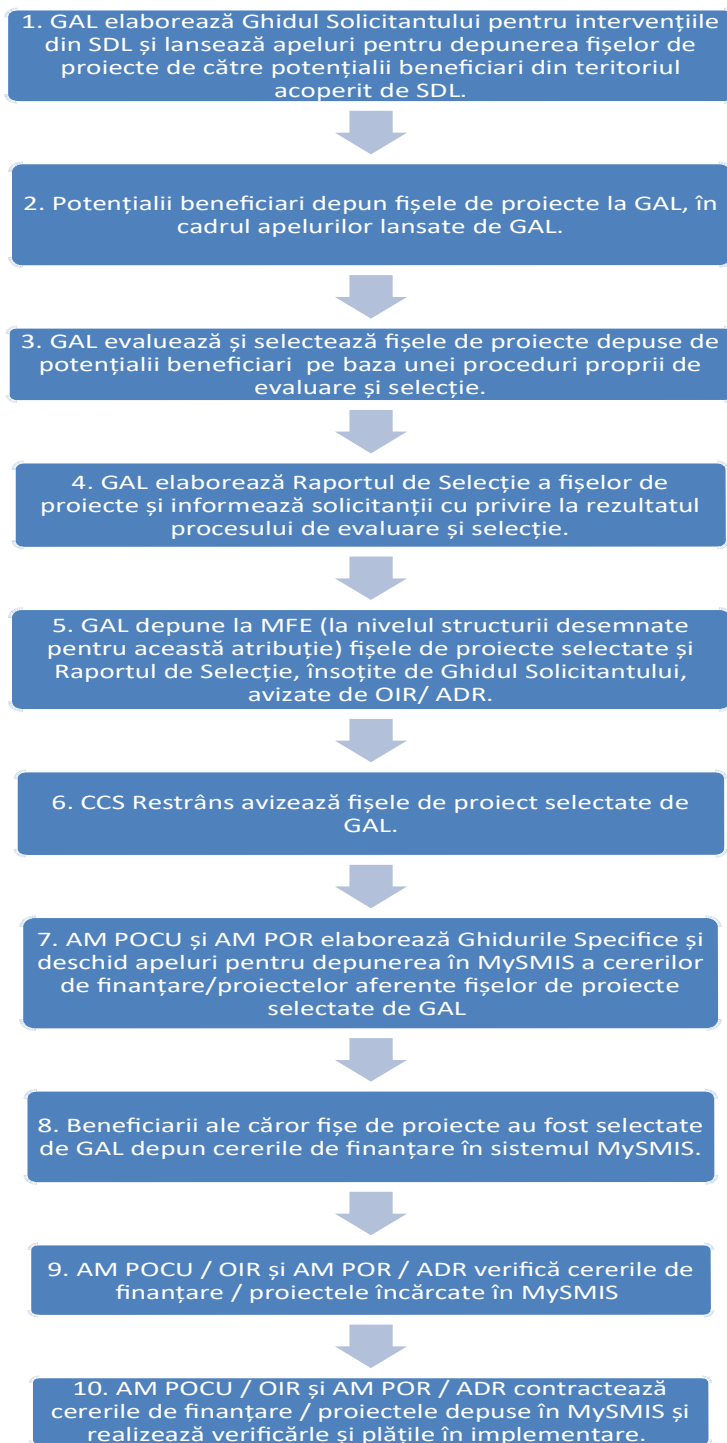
1. GAL elaborează Ghidul Solicitantului pentru intervențiile din SDL și lansează apeluri pentru depunerea fișelor de proiecte de către potențialii beneficiari din teritoriul acoperit de SDL.

2. Potențialii beneficiari depun fișele de proiecte la GAL, în cadrul apelurilor lansate de GAL.

3. GAL evaluează și selectează fișele de proiecte depuse de potențialii beneficiari pe baza unei proceduri proprii de evaluare și selecție.

4. GAL elaborează Raportul de Selecție a fișelor de proiecte și informează solicitanții cu privire la rezultatul procesului de evaluare și selecție.

5. GAL depune la MFE (la nivelul structurii desemnate pentru această atribuție) fișele de proiecte selectate și Raportul de Selecție, însoțite de Ghidul Solicitantului, avizate de OIR/ ADR.

6. CCS Restrâns avizează fișele de proiect selectate de GAL.

7. AM POCU și AM POR elaborează Ghidurile Specifice și deschid apeluri pentru depunerea în MySMIS a cererilor de finanțare/proiectelor aferente fișelor de proiecte selectate de GAL

8. Beneficiarii ale căror fișe de proiecte au fost selectate de GAL depun cererile de finanțare în sistemul MySMIS.

9. AM POCU / OIR și AM POR / ADR verifică cererile de finanțare / proiectele încărcate în MySMIS

10. AM POCU / OIR și AM POR / ADR contractează cererile de finanțare / proiectele depuse în MySMIS și realizează verificările și plățile în implementare.